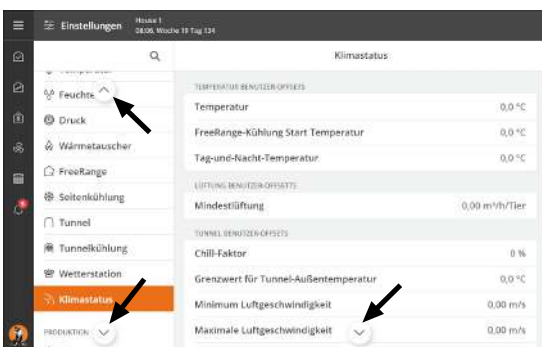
Einstellungen House 1 08:06, Woche 19 Tag 134

Klimastatus

Feuchte
Druck
Wärmetauscher
FreeRange
Seitenkühlung
Tunnel
Tunnelkühlung
Wetterstation
Klimastatus
PRODUKTION

TEMPERATUR BENUTZER-OFFSETS
Temperatur 0,0 °C
FreeRange-Kühlung Start Temperatur 0,0 °C
Tag-und-Nacht-Temperatur 0,0 °C

LÜFTUNG BENUTZER-OFFSETS
Mindestlüftung 0,00 m³/h/Tier

TUNNEL BENUTZER-OFFSETS
Chill-Faktor 0 %
Grenzwert für Tunnel-Außentemperatur 0,0 °C
Minimum Luftgeschwindigkeit 0,00 m/s
Maximale Luftgeschwindigkeit 0,00 m/s